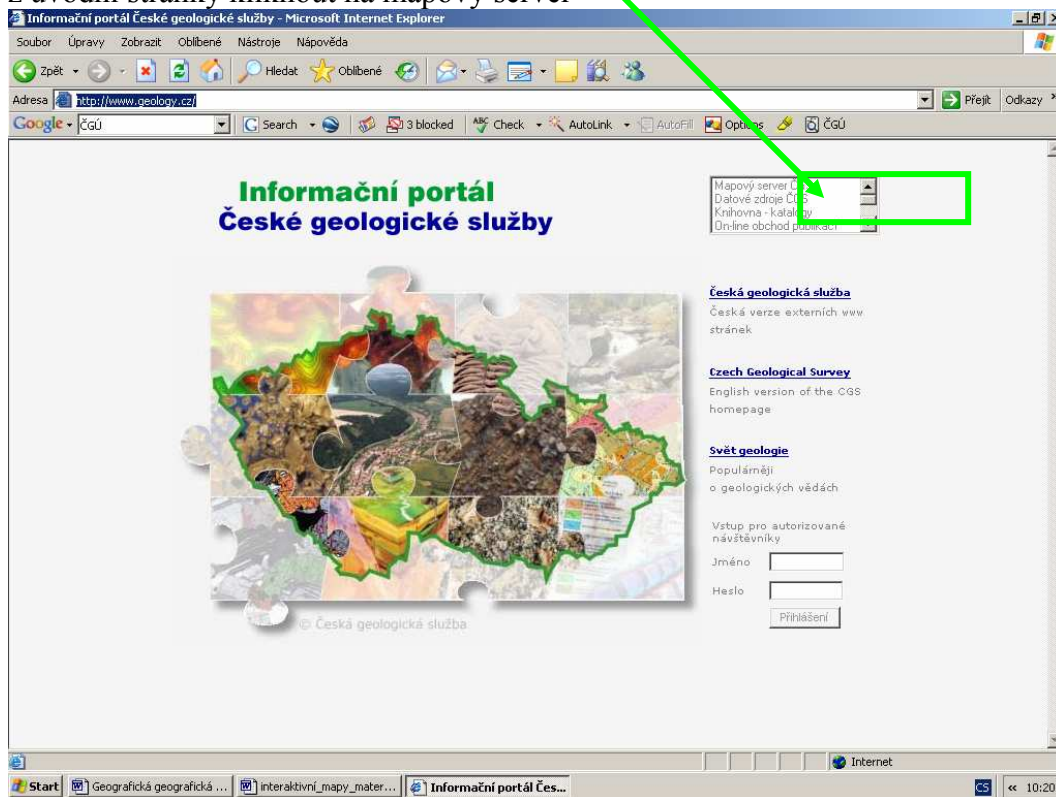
Z úvodní stránky kliknout na mapový server

Informační portál České geologické služby - Microsoft Internet Explorer

Soubor Úpravy Zobrazit Oblíbené Nástroje Nápověda

Zpět Hledat Oblíbené

Adresa http://www.geology.cz/ Přejít Odkazy

Google ČGÚ Search 3 blocked Check AutoLink AutoFill Options ČGÚ

Informační portál
České geologické služby

Mapový server Č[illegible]
Datové zdroje Č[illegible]
Knihovna - katal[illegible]
On-line obchod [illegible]

Česká geologická služba
Česká verze externích www stránek

Czech Geological Survey
English version of the CGS homepage

Svět geologie
Populárněji o geologických vědách

Vstup pro autorizované návštěvníky
Jméno
Heslo
Přihlášení

© Česká geologická služba

Internet

Start Geografická geografická ... interaktivní_mapy_mater... Informační portál Čes...

CS « 10:20